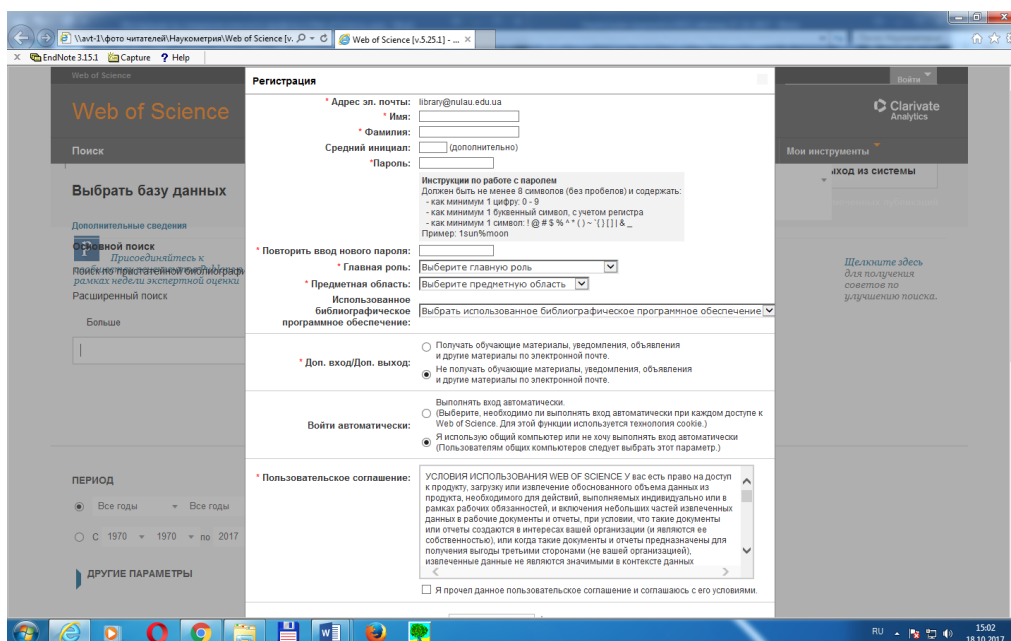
\\avt-1\фото читателей\Наукометрия\Web of Science [v.
Web of Science [v.5.25.1] - ...

EndNote 3.15.1  Capture  Help

Web of Science
Web of Science
Войти
Clarivate Analytics
Поиск
Мои инструменты
Выбрать базу данных
ход из системы
Дополнительные сведения
Основной поиск
Присоединяйтесь к
Поиск по пристатейной библиогра
рамках недели экспертной оценки
Расширенный поиск
Больше
Щелкните здесь для получения советов по улучшению поиска.
ПЕРИОД
Все годы
Все годы
С 1970 1970 по 2017
ДРУГИЕ ПАРАМЕТРЫ

Регистрация

* Адрес эл. почты: library@nulau.edu.ua
* Имя:
* Фамилия:
Средний инициал: (дополнительно)
*Пароль:
Инструкции по работе с паролем
Должен быть не менее 8 символов (без пробелов) и содержать:
- как минимум 1 цифру: 0 - 9
- как минимум 1 буквенный символ, с учетом регистра
- как минимум 1 символ: ! @ # $ % ^ * ( ) ~ ` { } [ ] | & _
Пример: 1sun%moon
* Повторить ввод нового пароля:
* Главная роль: Выберите главную роль
* Предметная область: Выберите предметную область
Использованное библиографическое программное обеспечение: Выбрать использованное библиографическое программное обеспечение
* Доп. вход/Доп. выход:
Получать обучающие материалы, уведомления, объявления и другие материалы по электронной почте.
Не получать обучающие материалы, уведомления, объявления и другие материалы по электронной почте.
Войти автоматически:
Выполнять вход автоматически. (Выберите, необходимо ли выполнять вход автоматически при каждом доступе к Web of Science. Для этой функции используется технология cookie.)
Я использую общий компьютер или не хочу выполнять вход автоматически (Пользователям общих компьютеров следует выбрать этот параметр.)
* Пользовательское соглашение:
УСЛОВИЯ ИСПОЛЬЗОВАНИЯ WEB OF SCIENCE У вас есть право на доступ к продукту, загрузку или извлечение обоснованного объема данных из продукта, необходимого для действий, выполняемых индивидуально или в рамках рабочих обязанностей, и включения небольших частей извлеченных данных в рабочие документы и отчеты, при условии, что такие документы или отчеты создаются в интересах вашей организации (и являются ее собственностью), или когда такие документы и отчеты предназначены для получения выгоды третьими сторонами (не вашей организацией), извлеченные данные не являются значимыми в контексте данных
Я прочел данное пользовательское соглашение и соглашаюсь с его условиями.

RU 15:02 18.10.2017